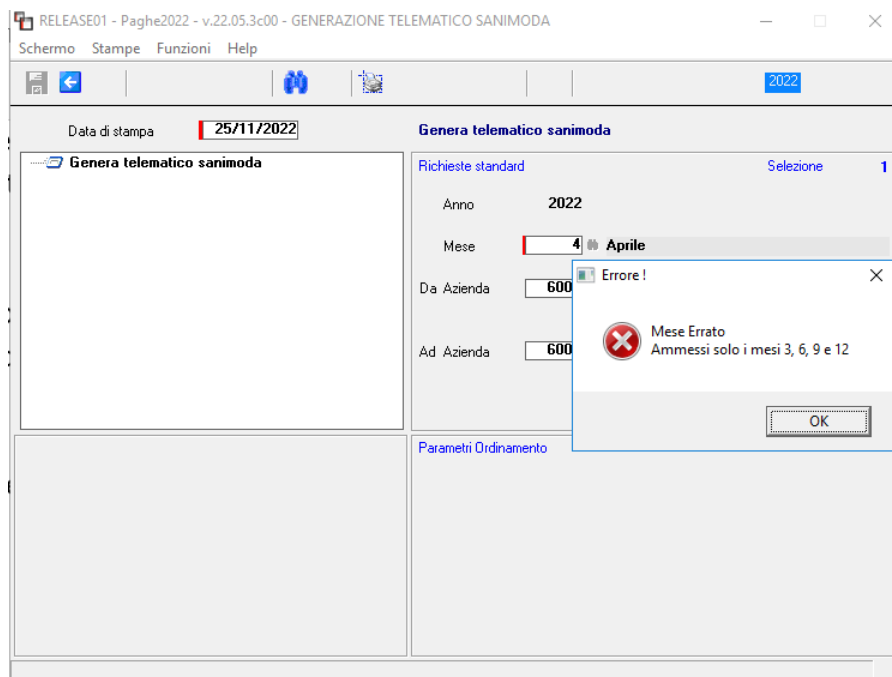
RELEASE01 - Paghe2022 - v.22.05.3c00 - GENERAZIONE TELEMATICO SANIMODA

Schermo Stampe Funzioni Help

2022

Data di stampa 25/11/2022

Genera telematico sanimoda

Genera telematico sanimoda

Richieste standard

Selezione 1

Anno 2022

Mese 4 Aprile

Da Azienda 600

Ad Azienda 600

Errore !

Mese Errato
Ammessi solo i mesi 3, 6, 9 e 12

OK

Parametri Ordinamento